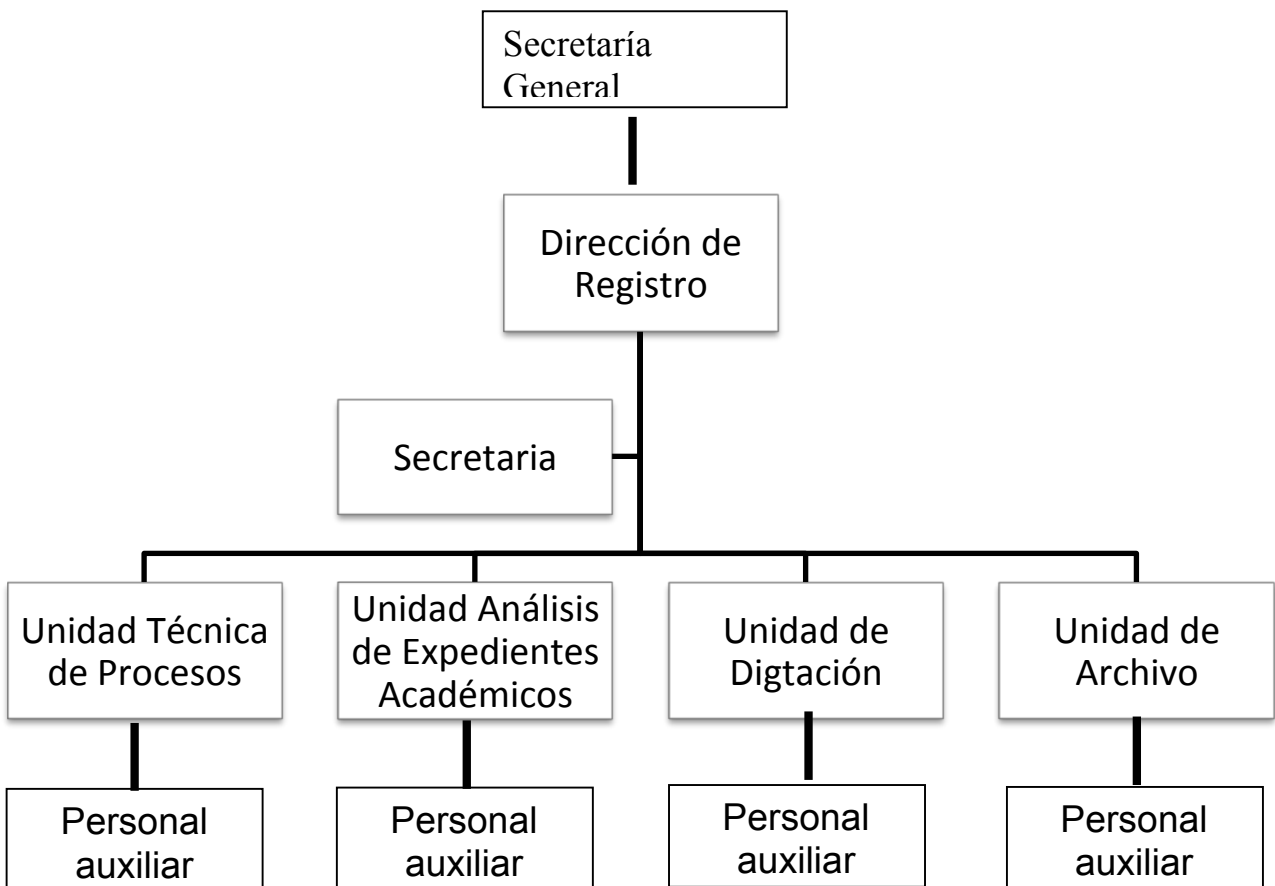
Secretaría General

Dirección de Registro

Secretaria

Unidad Técnica de Procesos

Unidad Análisis de Expedientes Académicos

Unidad de Digtación

Unidad de Archivo

Personal auxiliar

Personal auxiliar

Personal auxiliar

Personal auxiliar